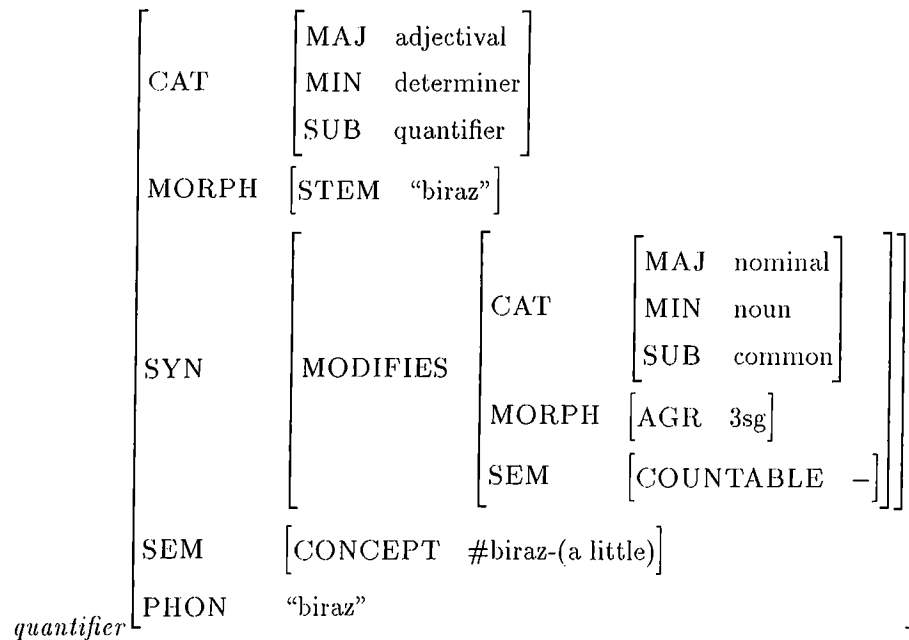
$\left[\begin{array}{ll} \text{CAT} & \left[\begin{array}{ll} \text{MAJ} & \text{adjectival} \\ \text{MIN} & \text{determiner} \\ \text{SUB} & \text{quantifier} \end{array}\right] \\ \text{MORPH} & \left[\begin{array}{ll} \text{STEM} & \text{“biraz”} \end{array}\right] \\ \text{SYN} & \left[\begin{array}{ll} \text{MODIFIES} & \left[\begin{array}{ll} \text{CAT} & \left[\begin{array}{ll} \text{MAJ} & \text{nominal} \\ \text{MIN} & \text{noun} \\ \text{SUB} & \text{common} \end{array}\right] \\ \text{MORPH} & \left[\begin{array}{ll} \text{AGR} & \text{3sg} \end{array}\right] \\ \text{SEM} & \left[\begin{array}{ll} \text{COUNTABLE} & - \end{array}\right] \end{array}\right] \end{array}\right] \\ \text{SEM} & \left[\begin{array}{ll} \text{CONCEPT} & \text{\#biraz-(a little)} \end{array}\right] \\ \text{PHON} & \text{“biraz”} \end{array}\right]_{quantifier}$